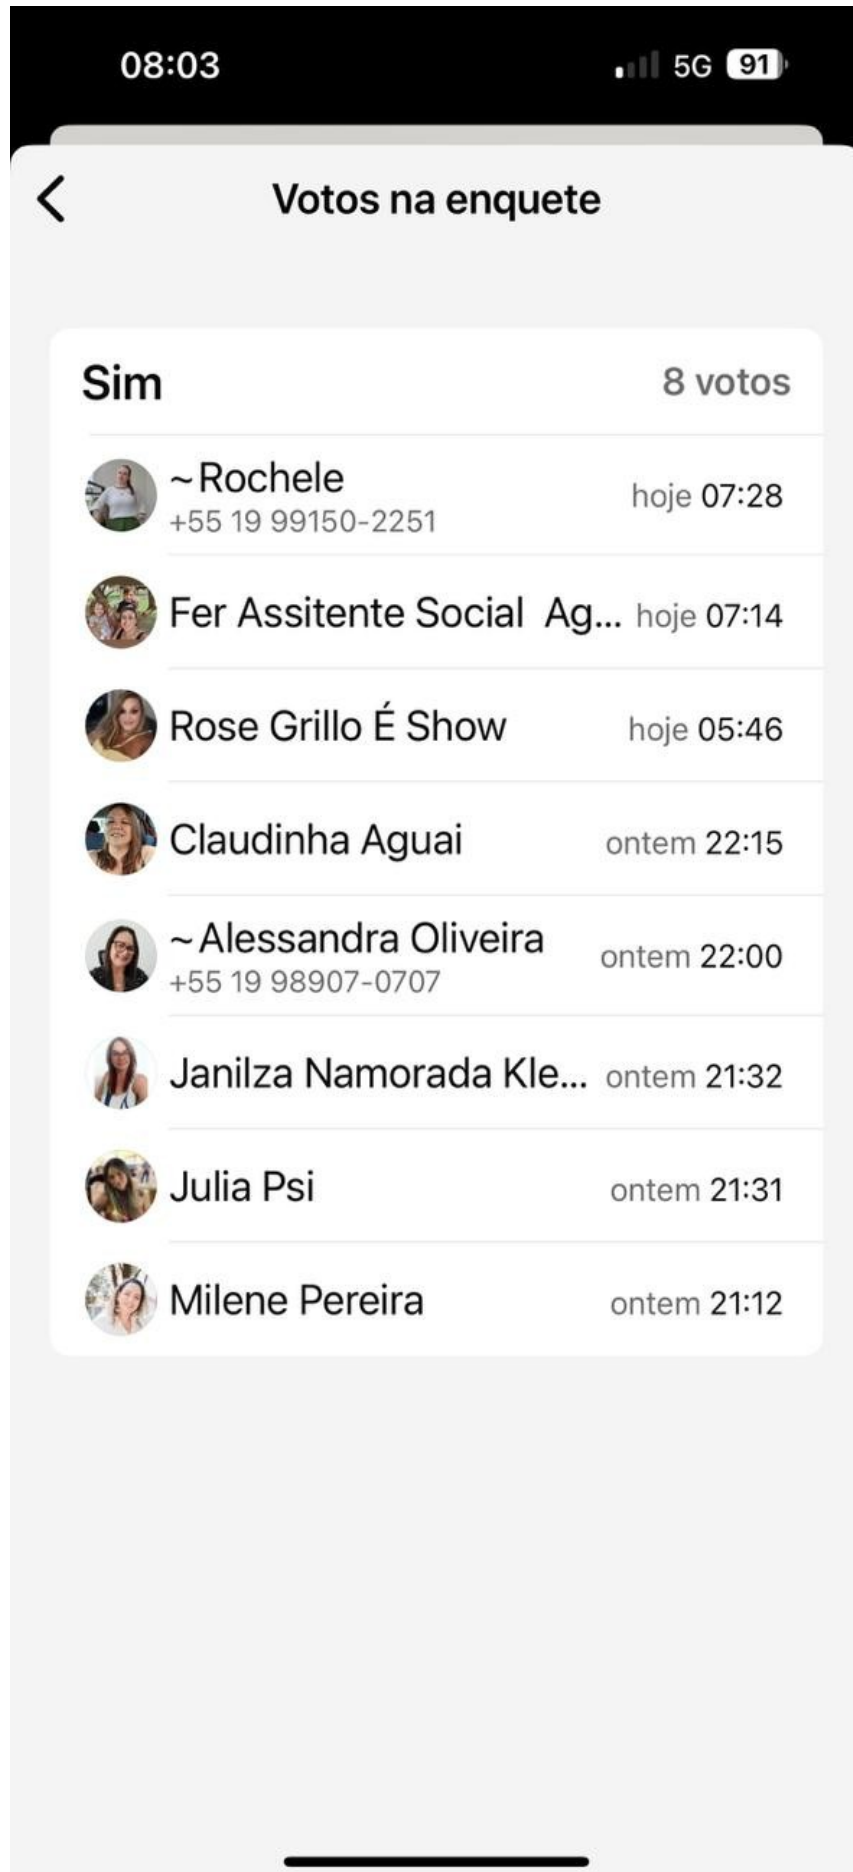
08:03

5G 91

Votos na enquete

Sim

8 votos

~Rochele
+55 19 99150-2251
hoje 07:28

Fer Assitente Social Ag... hoje 07:14

Rose Grillo É Show hoje 05:46

Claudinha Aguai ontem 22:15

~Alessandra Oliveira
+55 19 98907-0707
ontem 22:00

Janilza Namorada Kle... ontem 21:32

Julia Psi ontem 21:31

Milene Pereira ontem 21:12